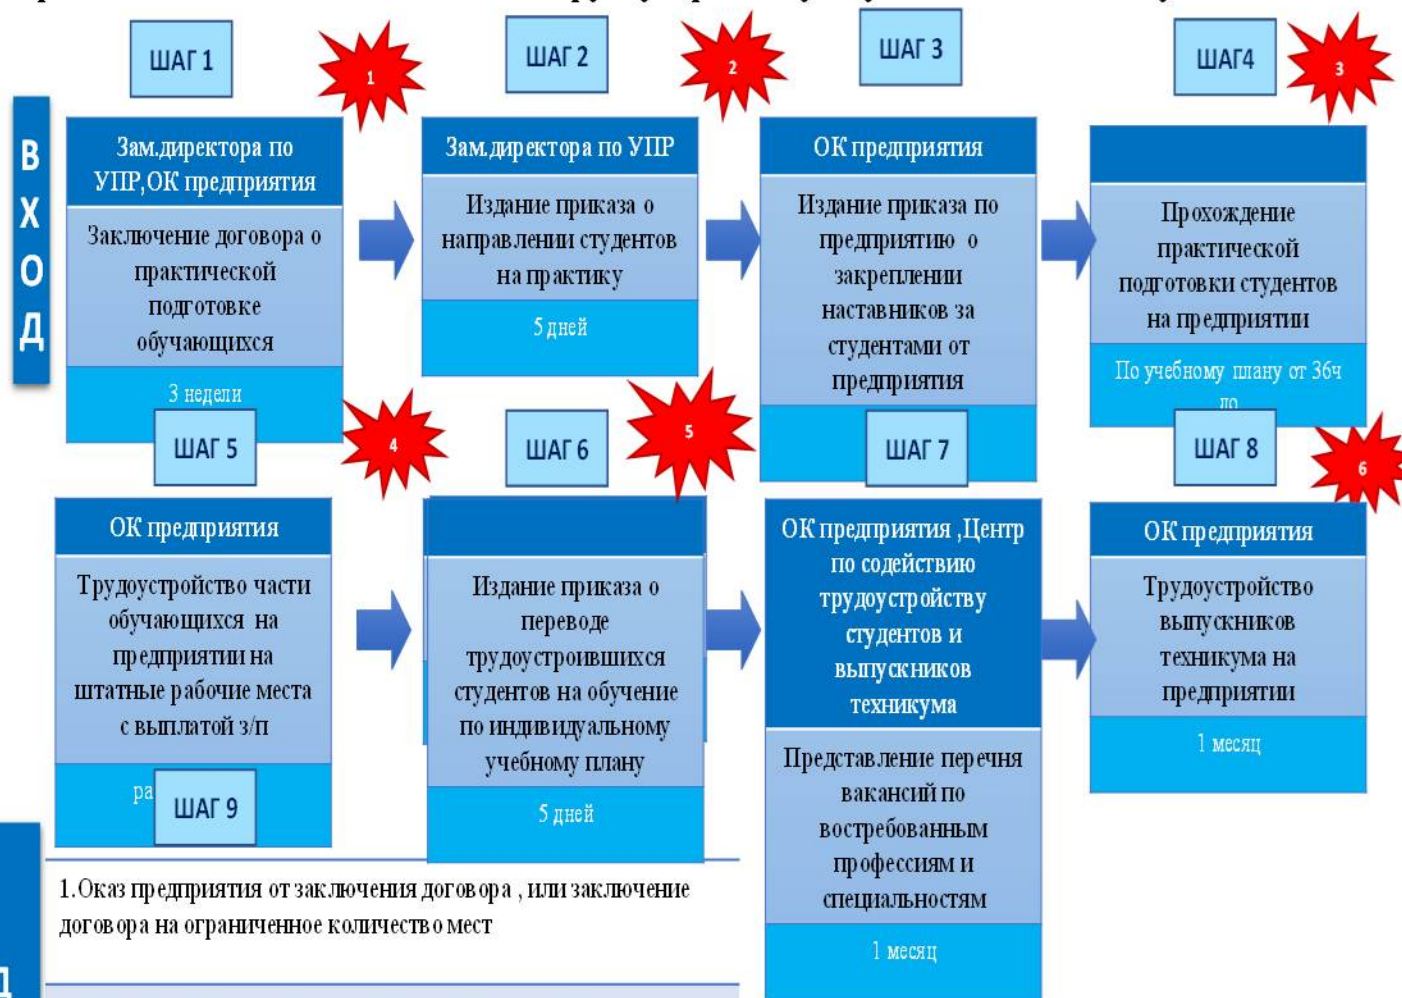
ВХОД

ШАГ 1

1

Зам.директора по УПР,ОК предприятия

Заключение договора о практической подготовке обучающихся

3 недели

ШАГ 2

2

Зам.директора по УПР

Издание приказа о направлении студентов на практику

5 дней

ШАГ 3

ОК предприятия

Издание приказа по предприятию о закреплении наставников за студентами от предприятия

ШАГ4

3

Прохождение практической подготовки студентов на предприятии

По учебному плану от 36ч до

ШАГ 5

4

ОК предприятия

Трудоустройство части обучающихся на предприятии на штатные рабочие места с выплатой з/п

ра

ШАГ 9

ШАГ 6

5

Издание приказа о переводе трудоустроившихся студентов на обучение по индивидуальному учебному плану

5 дней

ШАГ 7

ОК предприятия ,Центр по содействию трудоустройству студентов и выпускников техникума

Представление перечня вакансий по востребованным профессиям и специальностям

1 месяц

ШАГ 8

6

ОК предприятия

Трудоустройство выпускников техникума на предприятии

1 месяц

1.Оказ предприятия от заключения договора , или заключение договора на ограниченное количество мест

Д